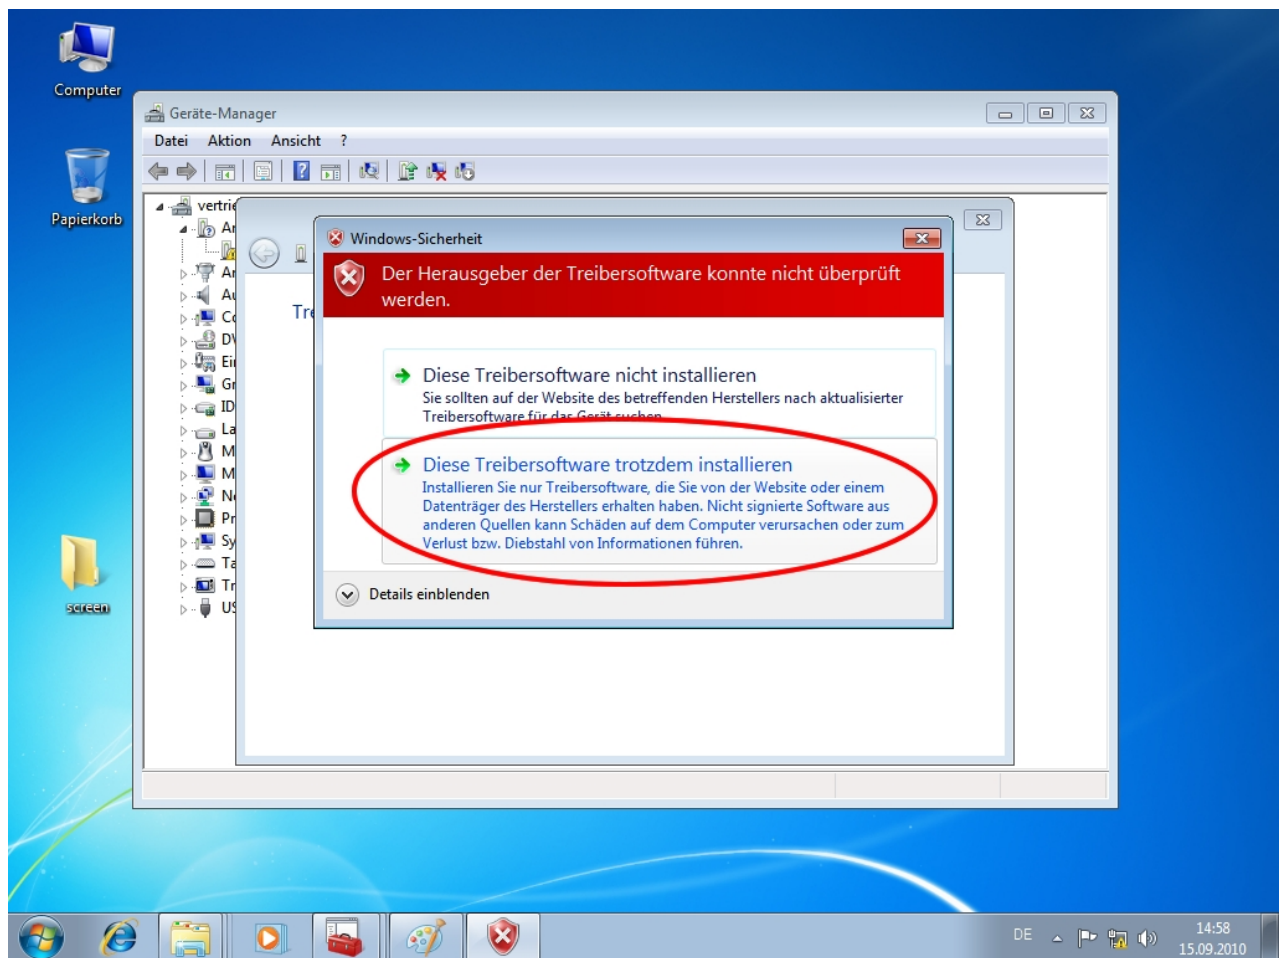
Computer

Papierkorb

screen

Geräte-Manager

Datei Aktion Ansicht ?

vertrie
Ar
Ar
Au
Co
DV
Ei
Gr
ID
La
M
M
N
Pr
Sy
Ta
Tr
US

Tre

Windows-Sicherheit

Der Herausgeber der Treibersoftware konnte nicht überprüft werden.

Diese Treibersoftware nicht installieren
Sie sollten auf der Website des betreffenden Herstellers nach aktualisierter Treibersoftware für das Gerät suchen.

Diese Treibersoftware trotzdem installieren
Installieren Sie nur Treibersoftware, die Sie von der Website oder einem Datenträger des Herstellers erhalten haben. Nicht signierte Software aus anderen Quellen kann Schäden auf dem Computer verursachen oder zum Verlust bzw. Diebstahl von Informationen führen.

Details einblenden

DE
14:58
15.09.2010